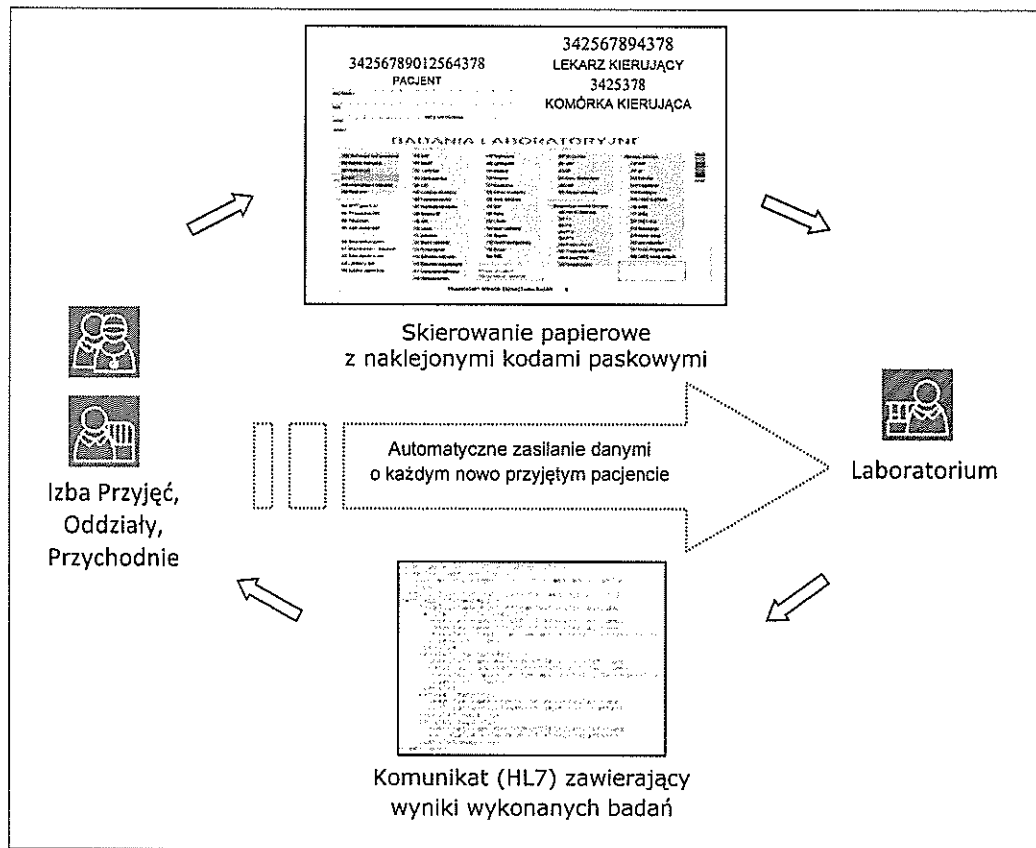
34256789012564378
PACJENT

342567894378
LEKARZ KIERUJĄCY
3425378
KOMÓRKA KIERUJĄCA

BADANIA LABORATORYJNE

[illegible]

Skierowanie papierowe z naklejonymi kodami paskowymi

Automatyczne zasilanie danymi o każdym nowo przyjętym pacjencie

Izba Przyjęć, Oddziały, Przychodnie

Laboratorium

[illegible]

Komunikat (HL7) zawierający wyniki wykonanych badań